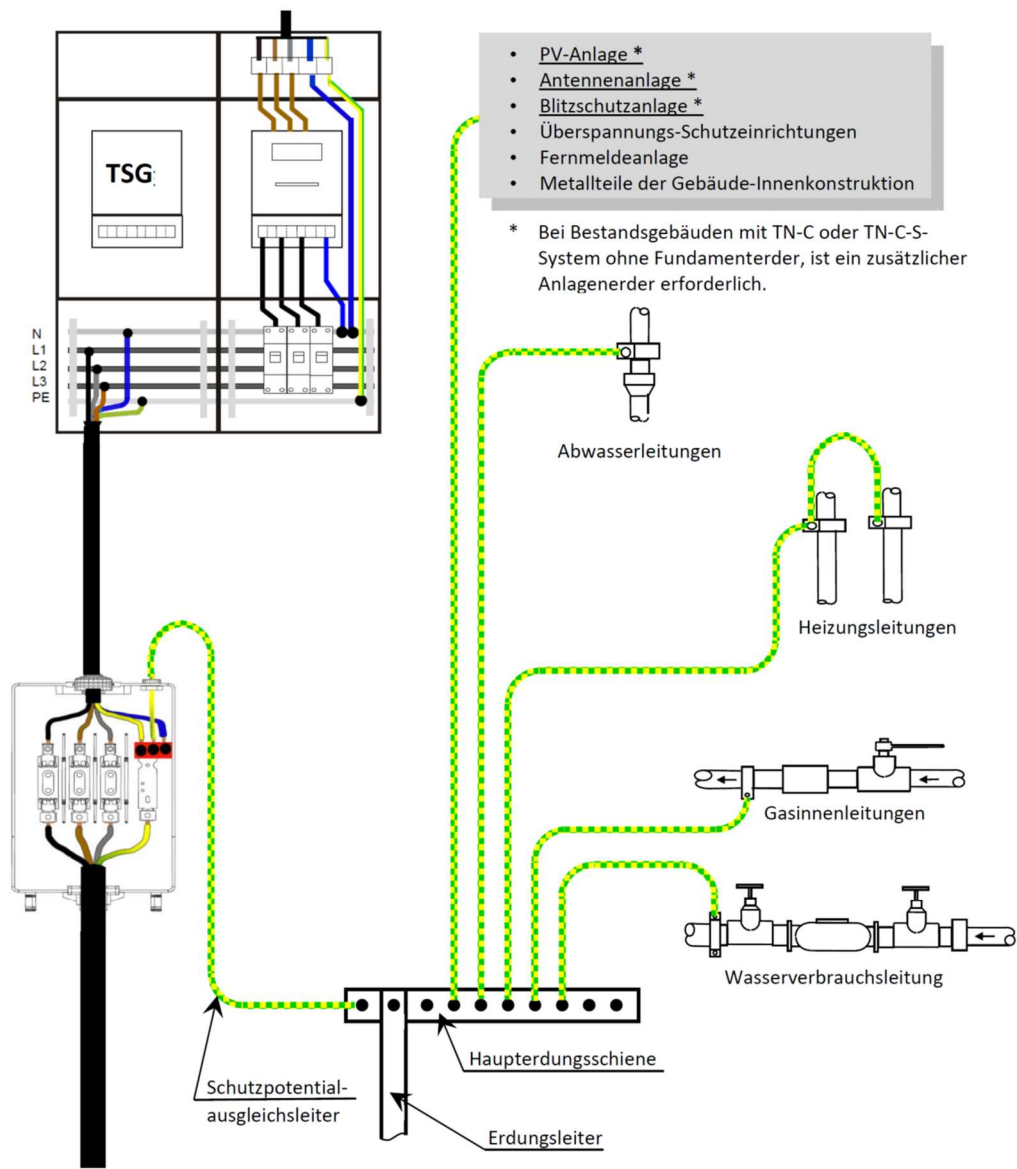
TSG

N
L1
L2
L3
PE

- PV-Anlage *
- Antennenanlage *
- Blitzschutzanlage *
- Überspannungs-Schutzeinrichtungen
- Fernmeldeanlage
- Metallteile der Gebäude-Innenkonstruktion

* Bei Bestandsgebäuden mit TN-C oder TN-C-S-System ohne Fundamenterder, ist ein zusätzlicher Anlagenerder erforderlich.

Abwasserleitungen

Heizungsleitungen

Gasinnenleitungen

Wasserverbrauchsleitung

Haupterdungsschiene

Schutzpotentialausgleichsleiter

Erdungsleiter